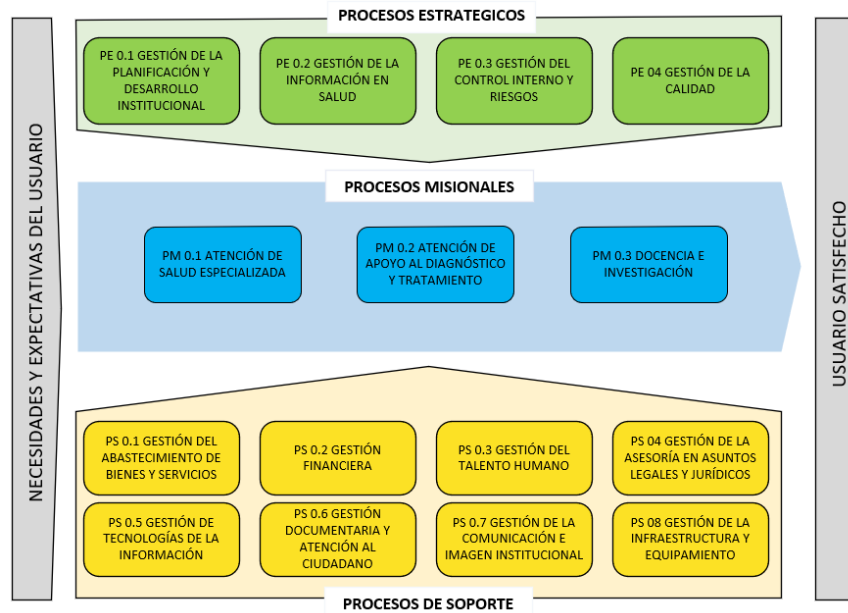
NECESIDADES Y EXPECTATIVAS DEL USUARIO

PROCESOS ESTRATEGICOS

PE 0.1 GESTIÓN DE LA PLANIFICACIÓN Y DESARROLLO INSTITUCIONAL

PE 0.2 GESTIÓN DE LA INFORMACIÓN EN SALUD

PE 0.3 GESTIÓN DEL CONTROL INTERNO Y RIESGOS

PE 04 GESTIÓN DE LA CALIDAD

PROCESOS MISIONALES

PM 0.1 ATENCIÓN DE SALUD ESPECIALIZADA

PM 0.2 ATENCIÓN DE APOYO AL DIAGNÓSTICO Y TRATAMIENTO

PM 0.3 DOCENCIA E INVESTIGACIÓN

PS 0.1 GESTIÓN DEL ABASTECIMIENTO DE BIENES Y SERVICIOS

PS 0.2 GESTIÓN FINANCIERA

PS 0.3 GESTIÓN DEL TALENTO HUMANO

PS 04 GESTIÓN DE LA ASESORÍA EN ASUNTOS LEGALES Y JURÍDICOS

PS 0.5 GESTIÓN DE TECNOLOGÍAS DE LA INFORMACIÓN

PS 0.6 GESTIÓN DOCUMENTARIA Y ATENCIÓN AL CIUDADANO

PS 0.7 GESTIÓN DE LA COMUNICACIÓN E IMAGEN INSTITUCIONAL

PS 08 GESTIÓN DE LA INFRAESTRUCTURA Y EQUIPAMIENTO

PROCESOS DE SOPORTE

USUARIO SATISFECHO